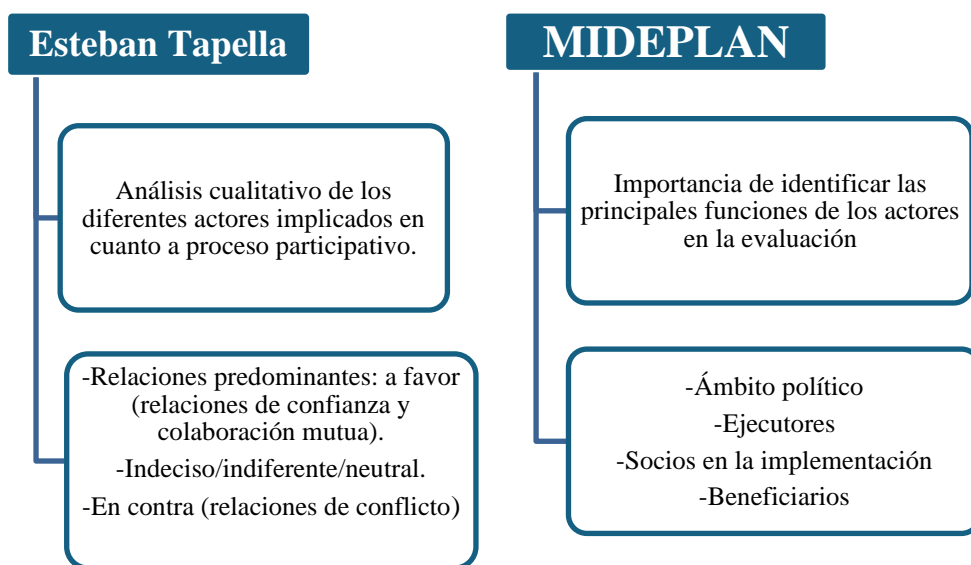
Esteban Tapella

Análisis cualitativo de los diferentes actores implicados en cuanto a proceso participativo.

-Relaciones predominantes: a favor (relaciones de confianza y colaboración mutua).

-Indeciso/indiferente/neutral.

-En contra (relaciones de conflicto)

MIDEPLAN

Importancia de identificar las principales funciones de los actores en la evaluación

-Ámbito político

-Ejecutores

-Socios en la implementación

-Beneficiarios